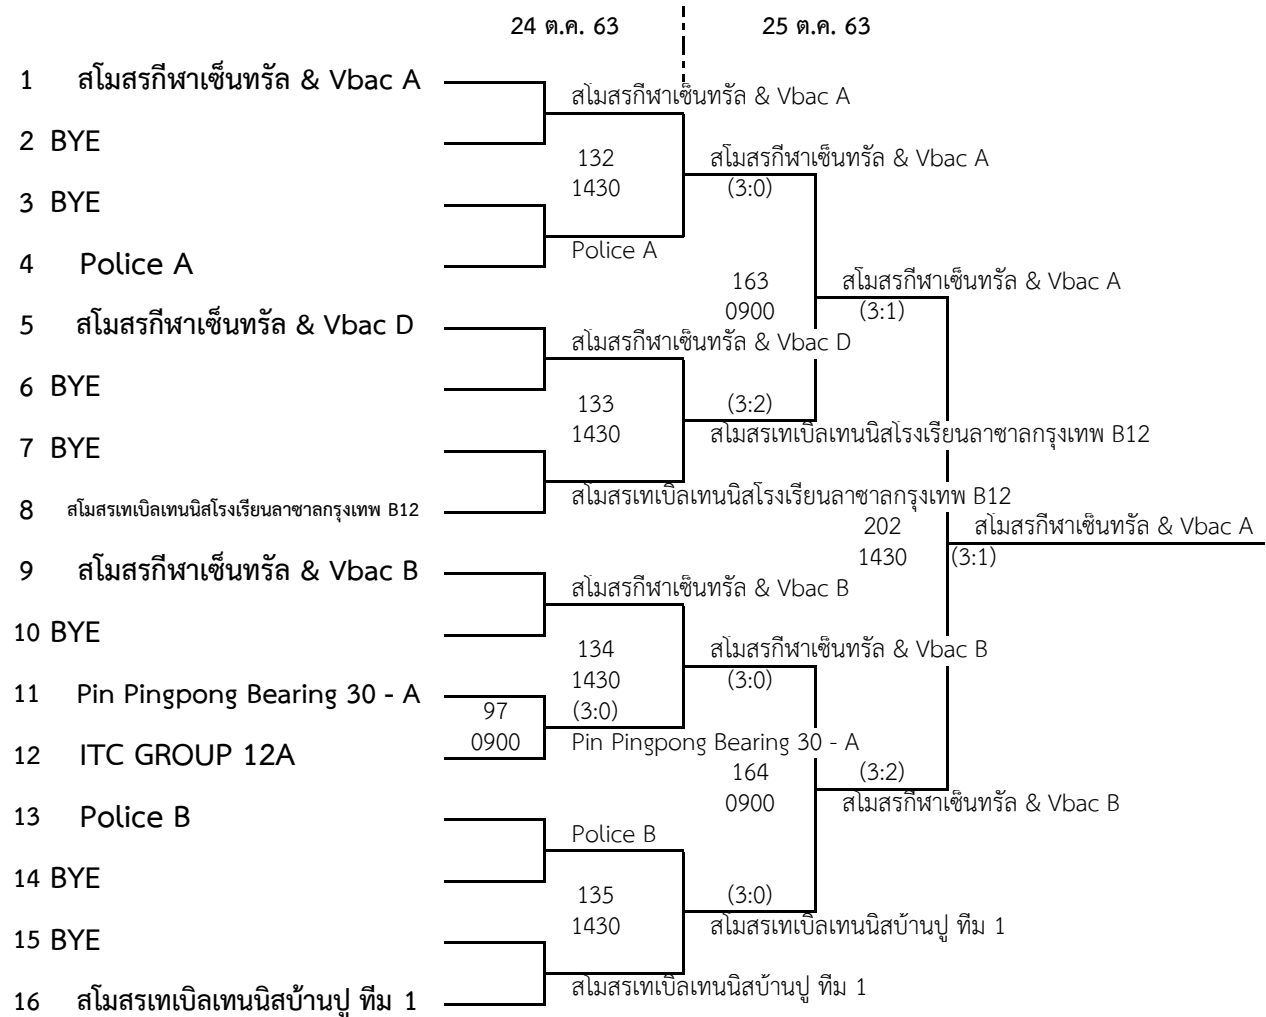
24 ต.ค. 63

25 ต.ค. 63

1 สโมสรกีฬาเซ็นทรัล & Vbac A

2 BYE

3 BYE

4 Police A

5 สโมสรกีฬาเซ็นทรัล & Vbac D

6 BYE

7 BYE

8 สโมสรเทเบิลเทนนิสโรงเรียนลาซาลกรุงเทพ B12

9 สโมสรกีฬาเซ็นทรัล & Vbac B

10 BYE

11 Pin Pingpong Bearing 30 - A

12 ITC GROUP 12A

13 Police B

14 BYE

15 BYE

16 สโมสรเทเบิลเทนนิสบ้านปู ทีม 1

สโมสรกีฬาเซ็นทรัล & Vbac A
132
1430
Police A

สโมสรกีฬาเซ็นทรัล & Vbac A
(3:0)

สโมสรกีฬาเซ็นทรัล & Vbac D
133
1430
สโมสรเทเบิลเทนนิสโรงเรียนลาซาลกรุงเทพ B12

(3:2)
สโมสรเทเบิลเทนนิสโรงเรียนลาซาลกรุงเทพ B12

163
0900
สโมสรกีฬาเซ็นทรัล & Vbac A
(3:1)

202
1430
สโมสรกีฬาเซ็นทรัล & Vbac A
(3:1)

สโมสรกีฬาเซ็นทรัล & Vbac B
134
1430
97
0900
(3:0)
Pin Pingpong Bearing 30 - A

สโมสรกีฬาเซ็นทรัล & Vbac B
(3:0)

164
0900
(3:2)
สโมสรกีฬาเซ็นทรัล & Vbac B

Police B
135
1430
สโมสรเทเบิลเทนนิสบ้านปู ทีม 1

(3:0)
สโมสรเทเบิลเทนนิสบ้านปู ทีม 1